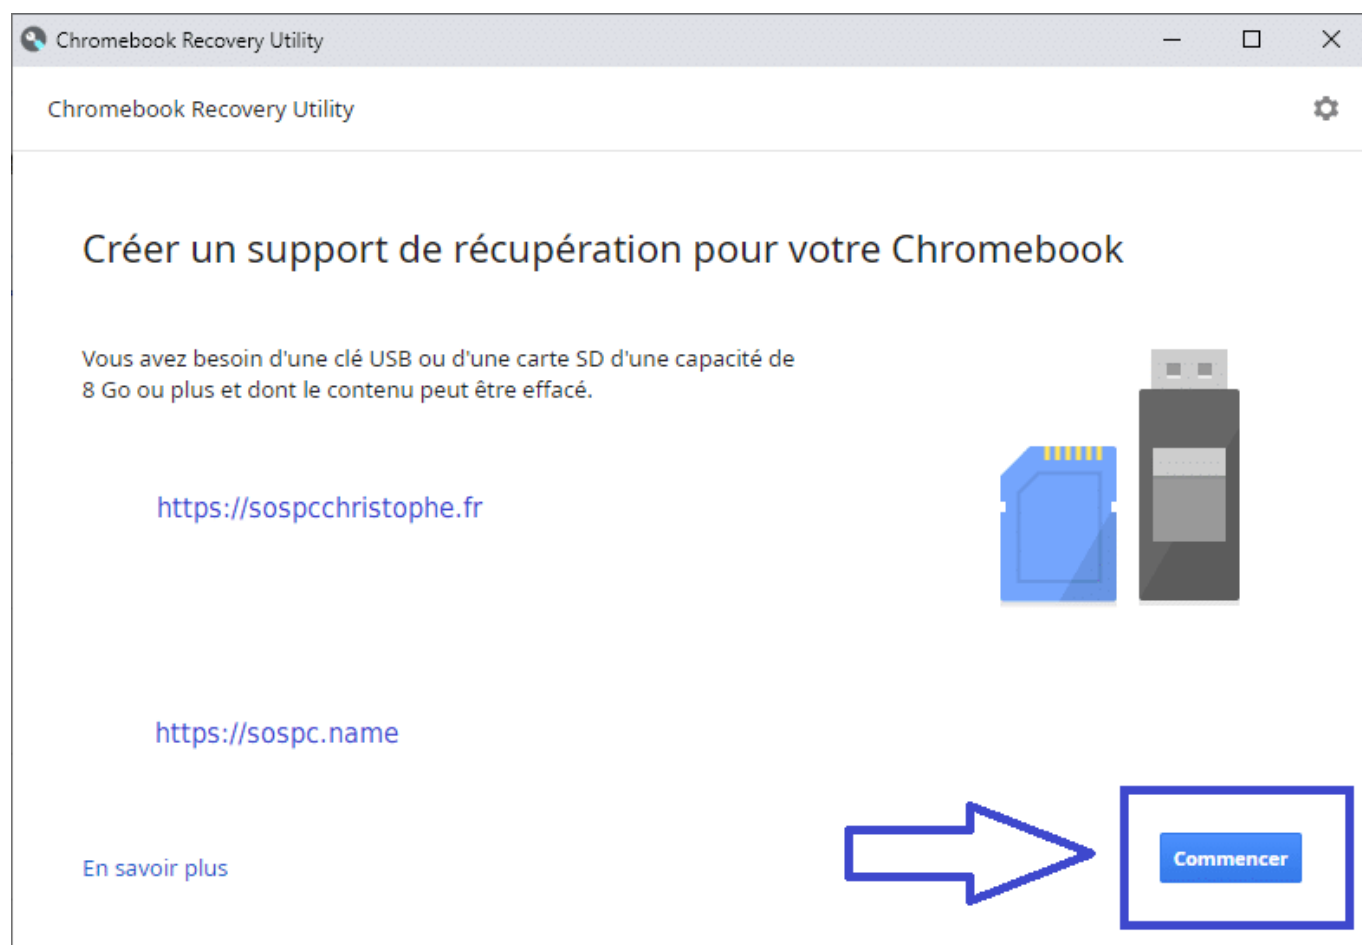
Chromebook Recovery Utility

Chromebook Recovery Utility

Créer un support de récupération pour votre Chromebook

Vous avez besoin d'une clé USB ou d'une carte SD d'une capacité de 8 Go ou plus et dont le contenu peut être effacé.

https://sospcchristophe.fr

https://sospc.name

En savoir plus

Commencer